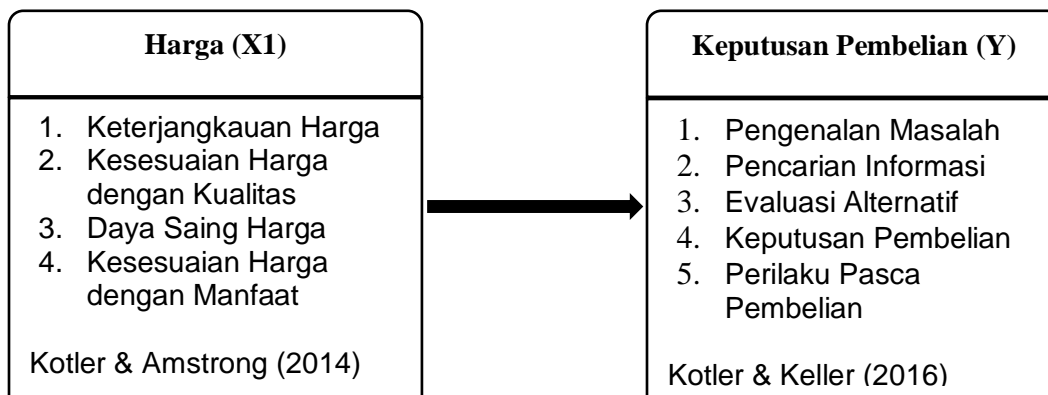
Harga (X1)

1. Keterjangkauan Harga
2. Kesesuaian Harga dengan Kualitas
3. Daya Saing Harga
4. Kesesuaian Harga dengan Manfaat

Kotler & Amstrong (2014)

Keputusan Pembelian (Y)

1. Pengenalan Masalah
2. Pencarian Informasi
3. Evaluasi Alternatif
4. Keputusan Pembelian
5. Perilaku Pasca Pembelian

Kotler & Keller (2016)